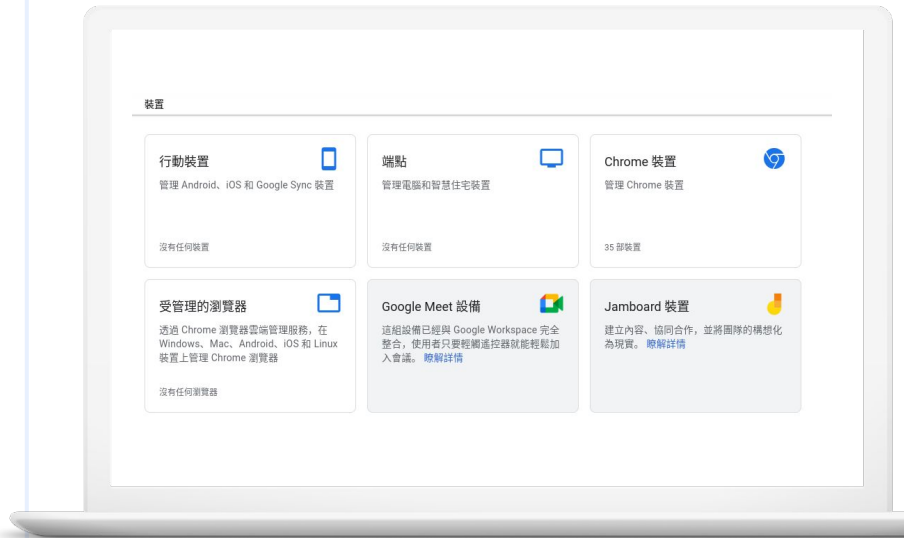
裝置

行動裝置
管理 Android、iOS 和 Google Sync 裝置
沒有任何裝置

端點
管理電腦和智慧住宅裝置
沒有任何裝置

Chrome 裝置
管理 Chrome 裝置
35 部裝置

受管理的瀏覽器
透過 Chrome 瀏覽器雲端管理服務，在 Windows、Mac、Android、iOS 和 Linux 裝置上管理 Chrome 瀏覽器
沒有任何瀏覽器

Google Meet 設備
這組設備已經與 Google Workspace 完全整合，使用者只要輕觸遙控器就能輕鬆加入會議。 瞭解詳情

Jamboard 裝置
建立內容、協同合作，並將團隊的構想化為現實。 瞭解詳情